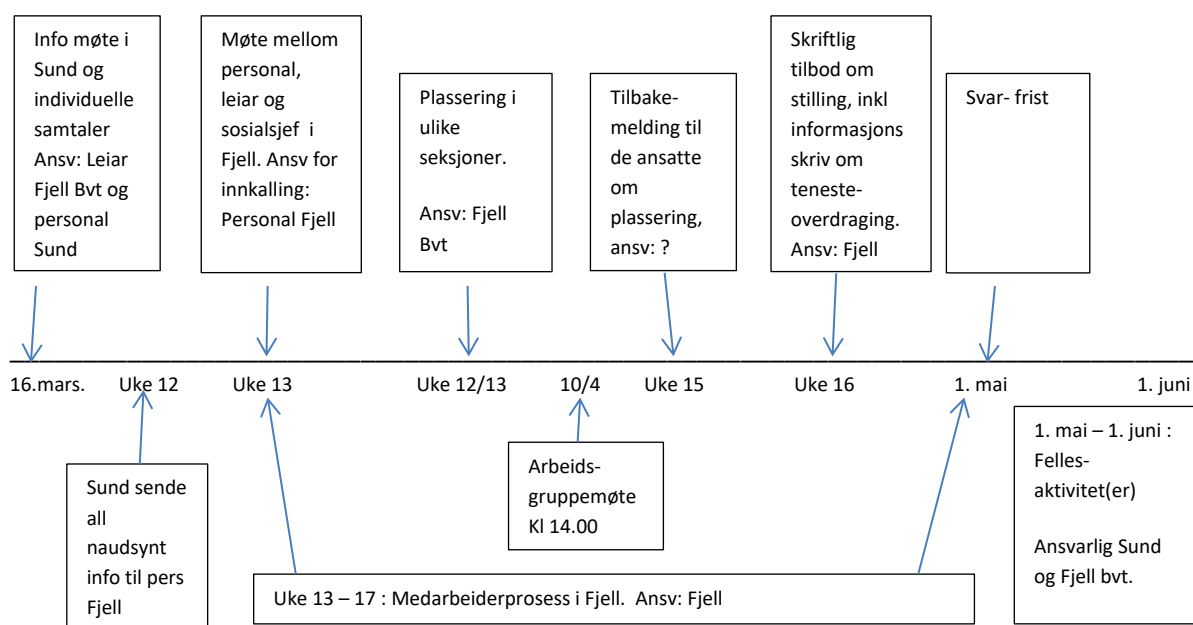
Info møte i Sund og individuelle samtaler Ansv: Leiar Fjell Bvt og personal Sund

Møte mellom personal, leiar og sosialsjef i Fjell. Ansv for innkalling: Personal Fjell

Plassering i ulike seksjoner.

Ansv: Fjell Bvt

Tilbakemelding til de ansatte om plassering, ansv: ?

Skriftlig tilbod om stilling, inkl informasjons skriv om tenesteoverdraging. Ansv: Fjell

Svar- frist

16.mars. Uke 12 Uke 13 Uke 12/13 10/4 Uke 15 Uke 16 1. mai 1. juni

Sund sende all naudsynt info til pers Fjell

Arbeidsgruppemøte Kl 14.00

Uke 13 – 17 : Medarbeiderprosess i Fjell. Ansv: Fjell

1. mai – 1. juni : Fellesaktivitet(er)

Ansvarlig Sund og Fjell bvt.